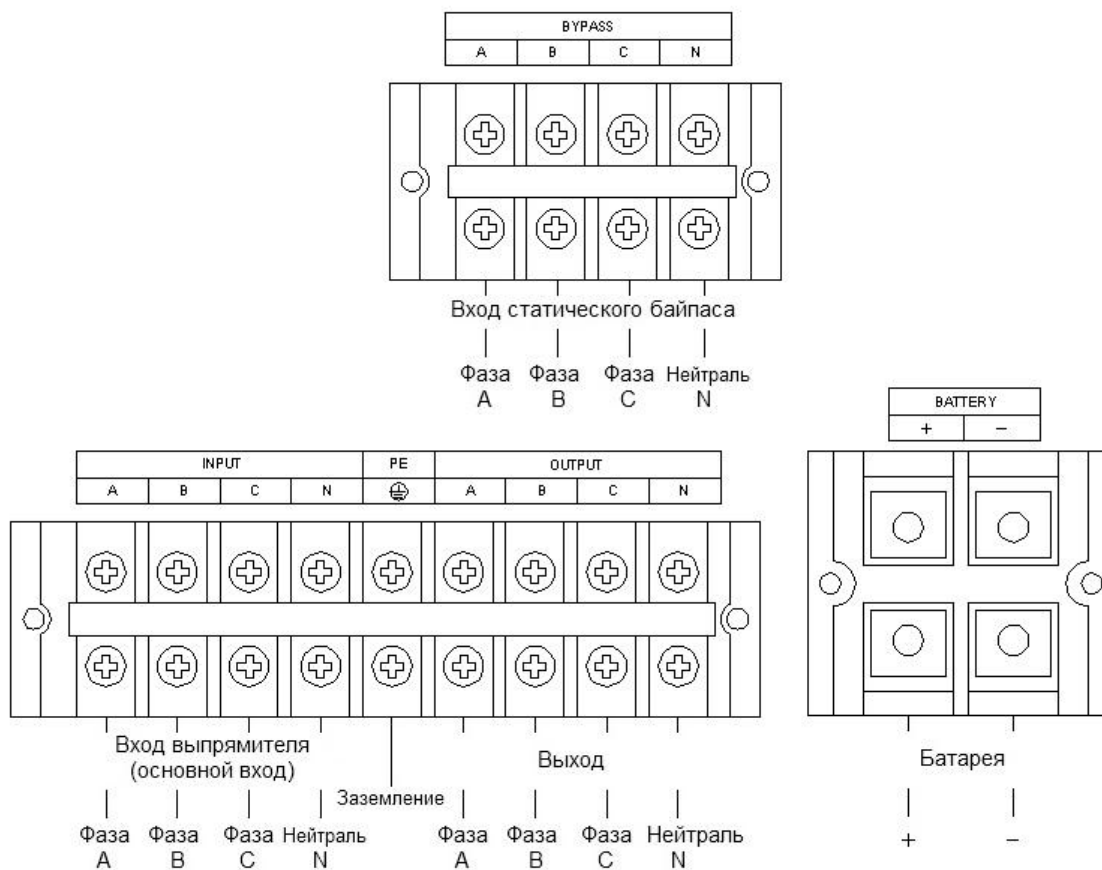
| BYPASS | | | |
|---|---|---|---|
| A | B | C | N |

Вход статического байпаса

Фаза A Фаза B Фаза C Нейтраль N

| INPUT | | | | PE | OUTPUT | | | |
|---|---|---|---|---|---|---|---|---|
| A | B | C | N | ⏚ | A | B | C | N |

Вход выпрямителя (основной вход)

Заземление

Выход

Фаза A Фаза B Фаза C Нейтраль N

Фаза A Фаза B Фаза C Нейтраль N

| BATTERY | |
|---|---|
| + | − |

Батарея

+ −